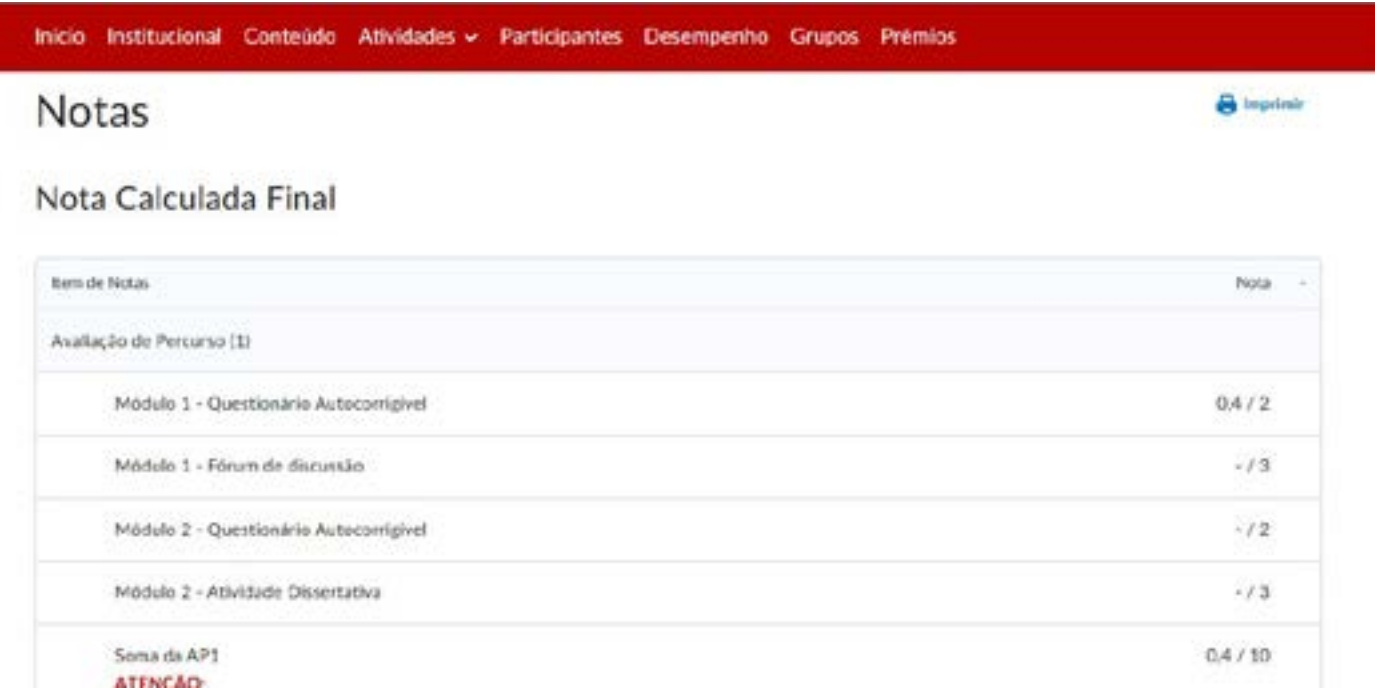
Início Institucional Conteúdo Atividades Participantes Desempenho Grupos Prêmios

Notas

Imprimir

Nota Calculada Final

| Item de Notas | Nota |
|---|---|
| Avaliação de Percurso (1) | |
| Módulo 1 - Questionário Autocorrigível | 0,4 / 2 |
| Módulo 1 - Fórum de discussão | - / 3 |
| Módulo 2 - Questionário Autocorrigível | - / 2 |
| Módulo 2 - Atividade Dissertativa | - / 3 |
| Soma da AP1 ATENÇÃO: | 0,4 / 10 |